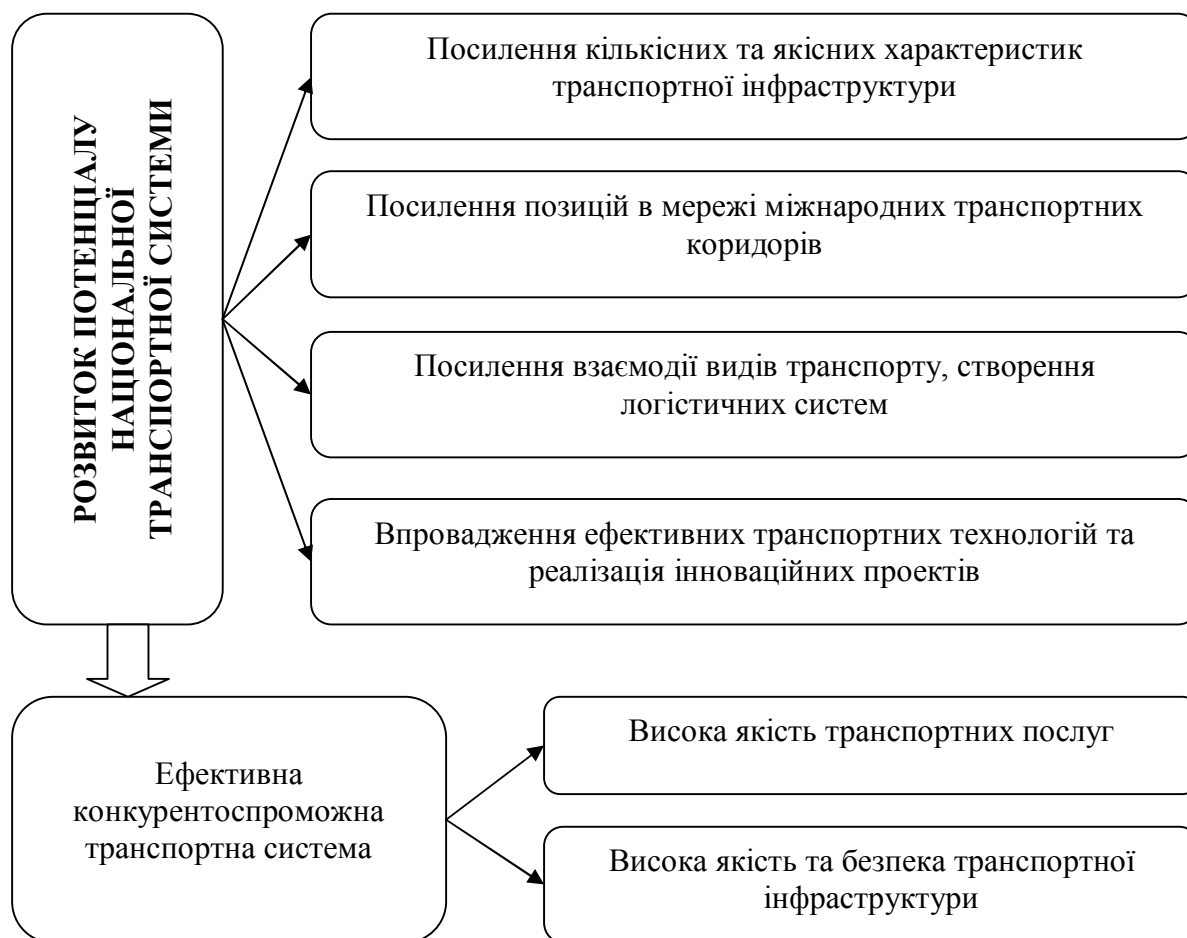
РОЗВИТОК ПОТЕНЦІАЛУ НАЦІОНАЛЬНОЇ ТРАНСПОРТНОЇ СИСТЕМИ

Посилення кількісних та якісних характеристик транспортної інфраструктури

Посилення позицій в мережі міжнародних транспортних коридорів

Посилення взаємодії видів транспорту, створення логістичних систем

Впровадження ефективних транспортних технологій та реалізація інноваційних проектів

Ефективна конкурентоспроможна транспортна система

Висока якість транспортних послуг

Висока якість та безпека транспортної інфраструктури